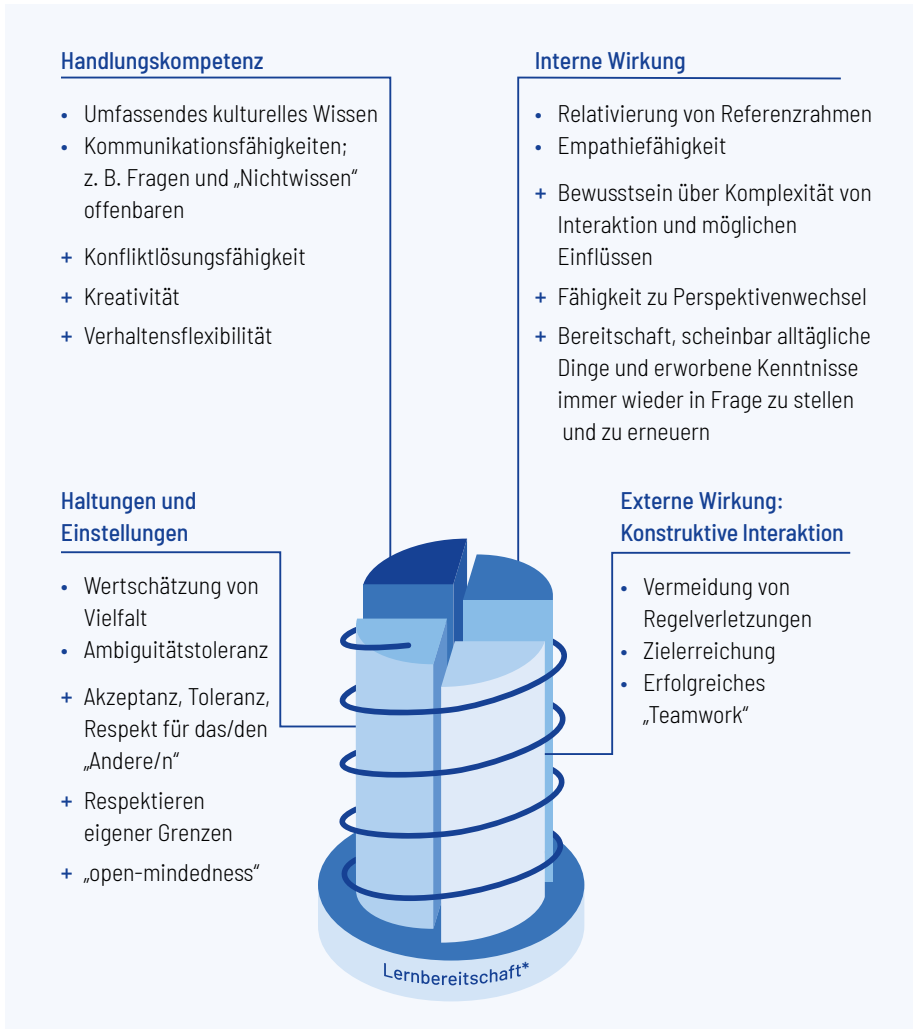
Handlungskompetenz

- Umfassendes kulturelles Wissen
- Kommunikationsfähigkeiten; z. B. Fragen und „Nichtwissen“ offenbaren
+ Konfliktlösungsfähigkeit
+ Kreativität
+ Verhaltensflexibilität

Interne Wirkung

- Relativierung von Referenzrahmen
- Empathiefähigkeit
+ Bewusstsein über Komplexität von Interaktion und möglichen Einflüssen
+ Fähigkeit zu Perspektivenwechsel
+ Bereitschaft, scheinbar alltägliche Dinge und erworbene Kenntnisse immer wieder in Frage zu stellen und zu erneuern

Haltungen und Einstellungen

- Wertschätzung von Vielfalt
- Ambiguitätstoleranz
+ Akzeptanz, Toleranz, Respekt für das/den „Andere/n“
+ Respektieren eigener Grenzen
+ „open-mindedness“

Externe Wirkung: Konstruktive Interaktion

- Vermeidung von Regelverletzungen
- Zielerreichung
- Erfolgreiches „Teamwork“

Lernbereitschaft*